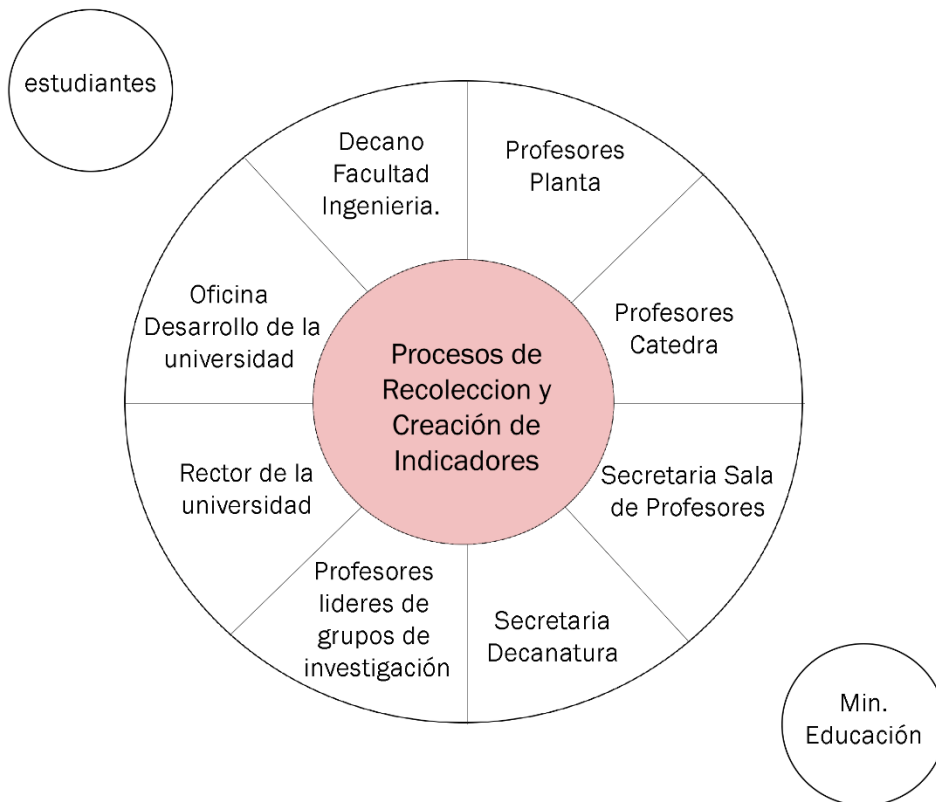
estudiantes

Decano Facultad Ingenieria.

Profesores Planta

Oficina Desarrollo de la universidad

Procesos de Recoleccion y Creación de Indicadores

Profesores Catedra

Rector de la universidad

Secretaria Sala de Profesores

Profesores lideres de grupos de investigación

Secretaria Decanatura

Min. Educación